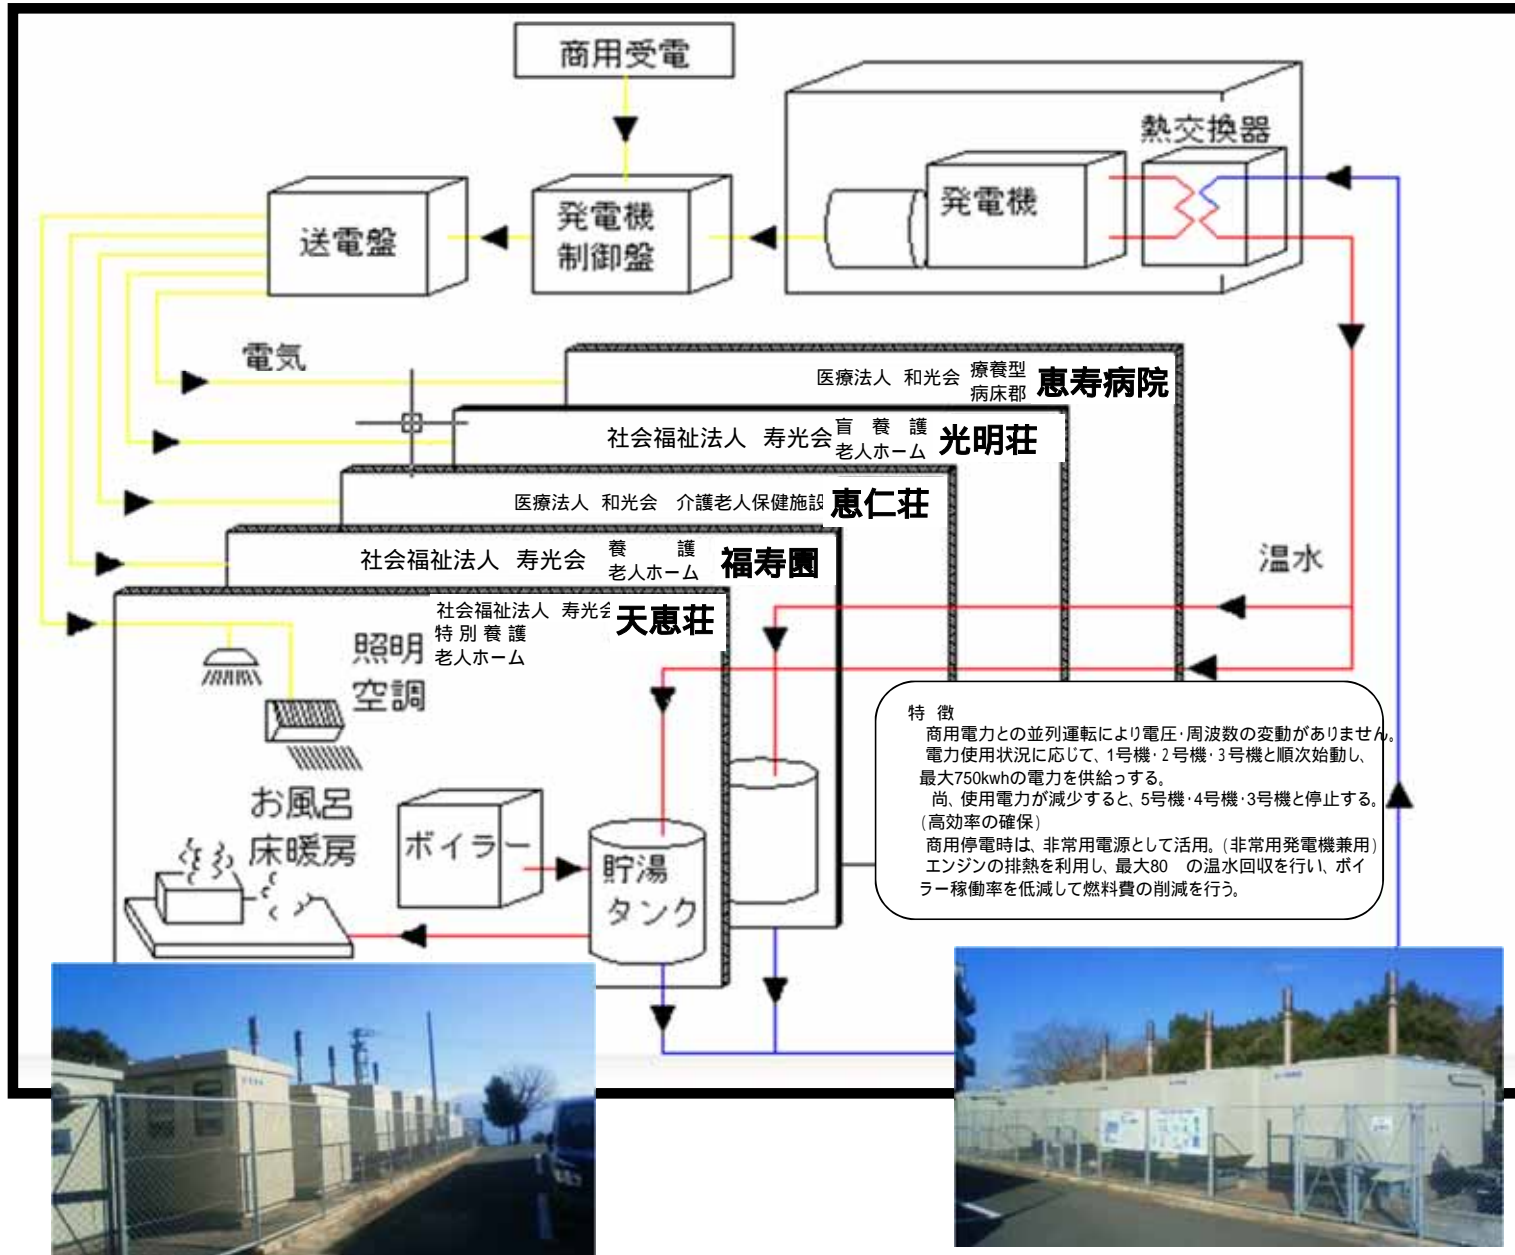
商用受電

熱交換器

発電機

送電盤

発電機
制御盤

電気

医療法人 和光会 療養型 病床郡 恵寿病院

社会福祉法人 寿光会 盲 養 護 老人ホーム 光明荘

医療法人 和光会 介護老人保健施設 恵仁荘

社会福祉法人 寿光会 養 護 老人ホーム 福寿園

温水

社会福祉法人 寿光会 特 別 養 護 老人ホーム 天恵荘

照明
空調

お風呂
床暖房

ボイラー

貯湯
タンク

特 徴
商用電力との並列運転により電圧･周波数の変動がありません。
電力使用状況に応じて、1号機･2号機･3号機と順次始動し、最大750kwhの電力を供給っする。
尚、使用電力が減少すると、5号機･4号機･3号機と停止する。(高効率の確保)
商用停電時は、非常用電源として活用。(非常用発電機兼用)
エンジンの排熱を利用し、最大80 の温水回収を行い、ボイラー稼働率を低減して燃料費の削減を行う。